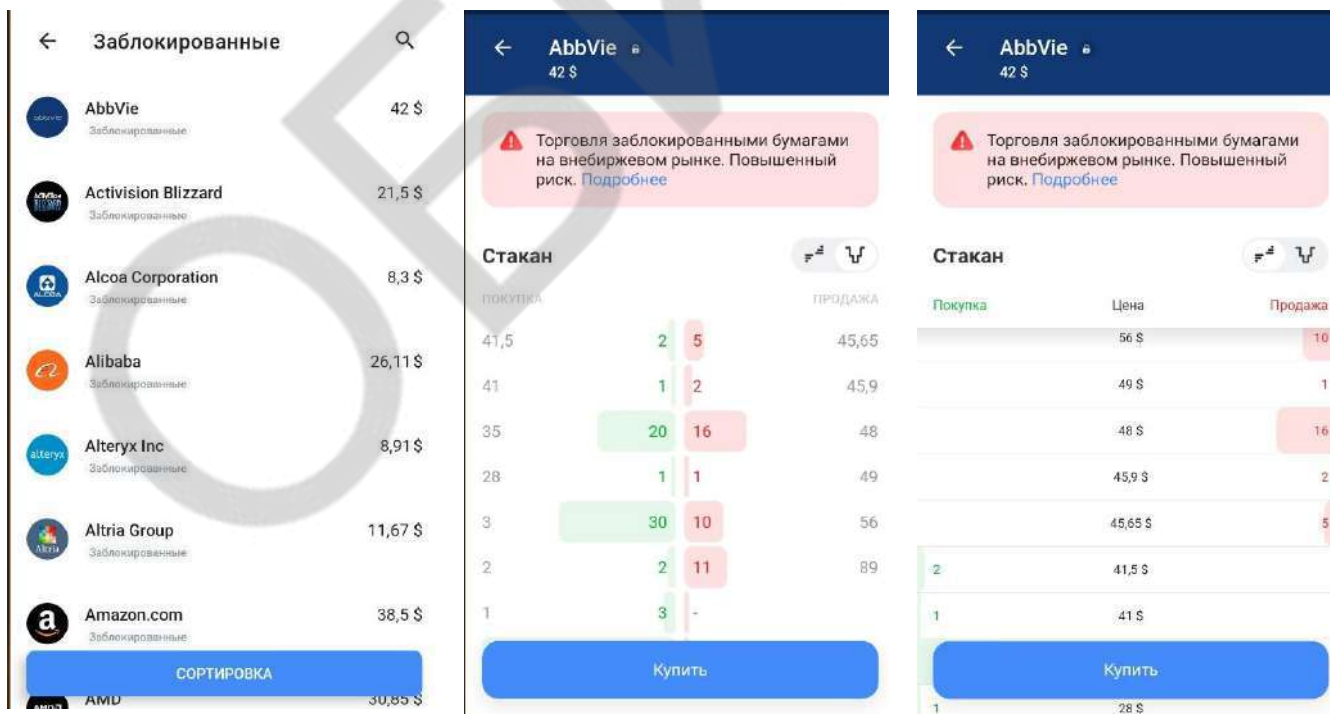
← Заблокированные

AbbVie 42 $
Заблокированные

Activision Blizzard 21,5 $
Заблокированные

Alcoa Corporation 8,3 $
Заблокированные

Alibaba 26,11 $
Заблокированные

Alteryx Inc 8,91 $
Заблокированные

Altria Group 11,67 $
Заблокированные

Amazon.com 38,5 $
Заблокированные

СОРТИРОВКА

AMD 30,85 $

← AbbVie
42 $

Торговля заблокированными бумагами на внебиржевом рынке. Повышенный риск. Подробнее

Стакан

ПОКУПКА ПРОДАЖА

| | | | |
|---|---|---|---|
| 41,5 | 2 | 5 | 45,65 |
| 41 | 1 | 2 | 45,9 |
| 35 | 20 | 16 | 48 |
| 28 | 1 | 1 | 49 |
| 3 | 30 | 10 | 56 |
| 2 | 2 | 11 | 89 |
| 1 | 3 | - | |

Купить

← AbbVie
42 $

Торговля заблокированными бумагами на внебиржевом рынке. Повышенный риск. Подробнее

Стакан

| Покупка | Цена | Продажа |
|---|---|---|
| | 56 $ | 10 |
| | 49 $ | 1 |
| | 48 $ | 16 |
| | 45,9 $ | 2 |
| | 45,65 $ | 5 |
| 2 | 41,5 $ | |
| 1 | 41 $ | |
| 1 | 28 $ | |

Купить